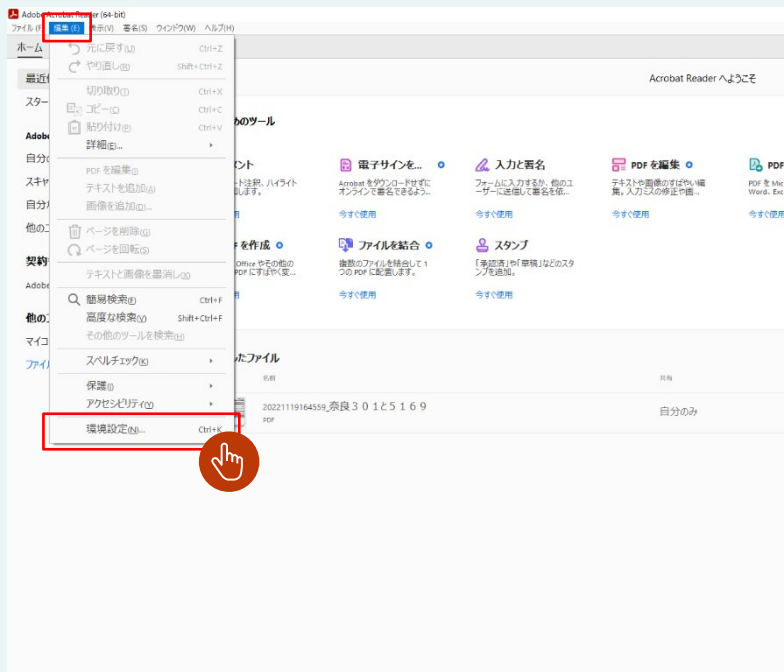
Adobe Acrobat Reader (64-bit)
ファイル(F) 編集(E) 表示(V) 署名(S) ウィンドウ(W) ヘルプ(H)

ホーム

最近
スター
Adobe
自分の
スキャ
自分
他の
契約
Adobe
他の
マイコ
ファイ

元に戻す(U) Ctrl+Z
やり直し(R) Shift+Ctrl+Z
切り取り(T) Ctrl+X
コピー(C) Ctrl+C
貼り付け(P) Ctrl+V
詳細(E)...
PDF を編集(I)
テキストを追加(A)
画像を追加(D)...
ページを削除(G)
ページを回転(S)
テキストと画像を墨消し(X)
簡易検索(F) Ctrl+F
高度な検索(V) Shift+Ctrl+F
その他のツールを検索(J)
スペルチェック(K)
保護(I)
アクセシビリティ(Y)
環境設定(N)... Ctrl+K

Acrobat Reader へようこそ

めのツール

ント
ト注釈、ハイライト
用

電子サインを...
Acrobat をダウンロードせずにオンラインで署名できるよう...
今すぐ使用

入力と署名
フォームに入力するか、他のユーザーに送信して署名を依...
今すぐ使用

PDF を編集
テキストや画像のすばやい編集。入力ミスの修正や画...
今すぐ使用

PDF
PDF を Mic Word、Exc
今すぐ使

を作成
Office やその他の PDF にすばやく変...
用

ファイルを結合
複数のファイルを結合して 1 つの PDF に配置します。
今すぐ使用

スタンプ
「承認済」や「草稿」などのスタンプを追加。
今すぐ使用

したファイル
名前
共有
20221119164559_奈良３０１と５１６９
PDF
自分のみ